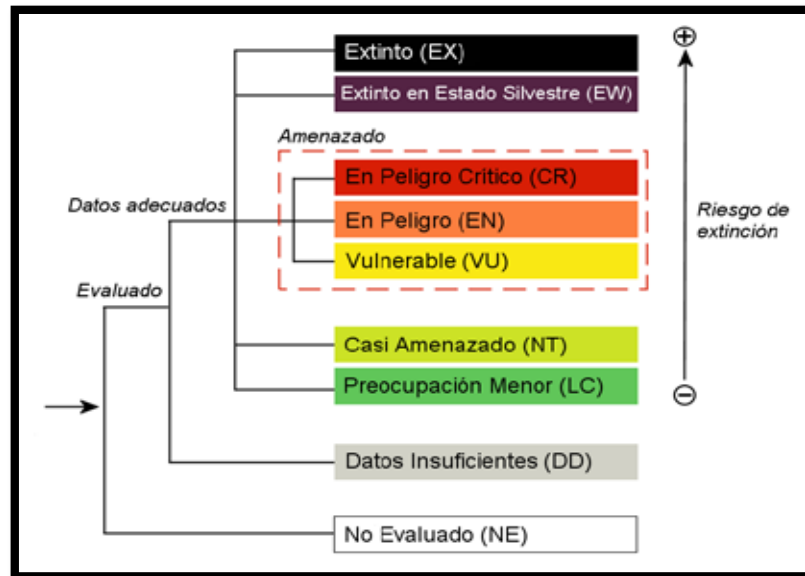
Extinto (EX)
Extinto en Estado Silvestre (EW)
Amenazado
En Peligro Crítico (CR)
En Peligro (EN)
Vulnerable (VU)
Datos adecuados
Evaluado
Casi Amenazado (NT)
Preocupación Menor (LC)
Datos Insuficientes (DD)
No Evaluado (NE)
⊕
Riesgo de extinción
⊖